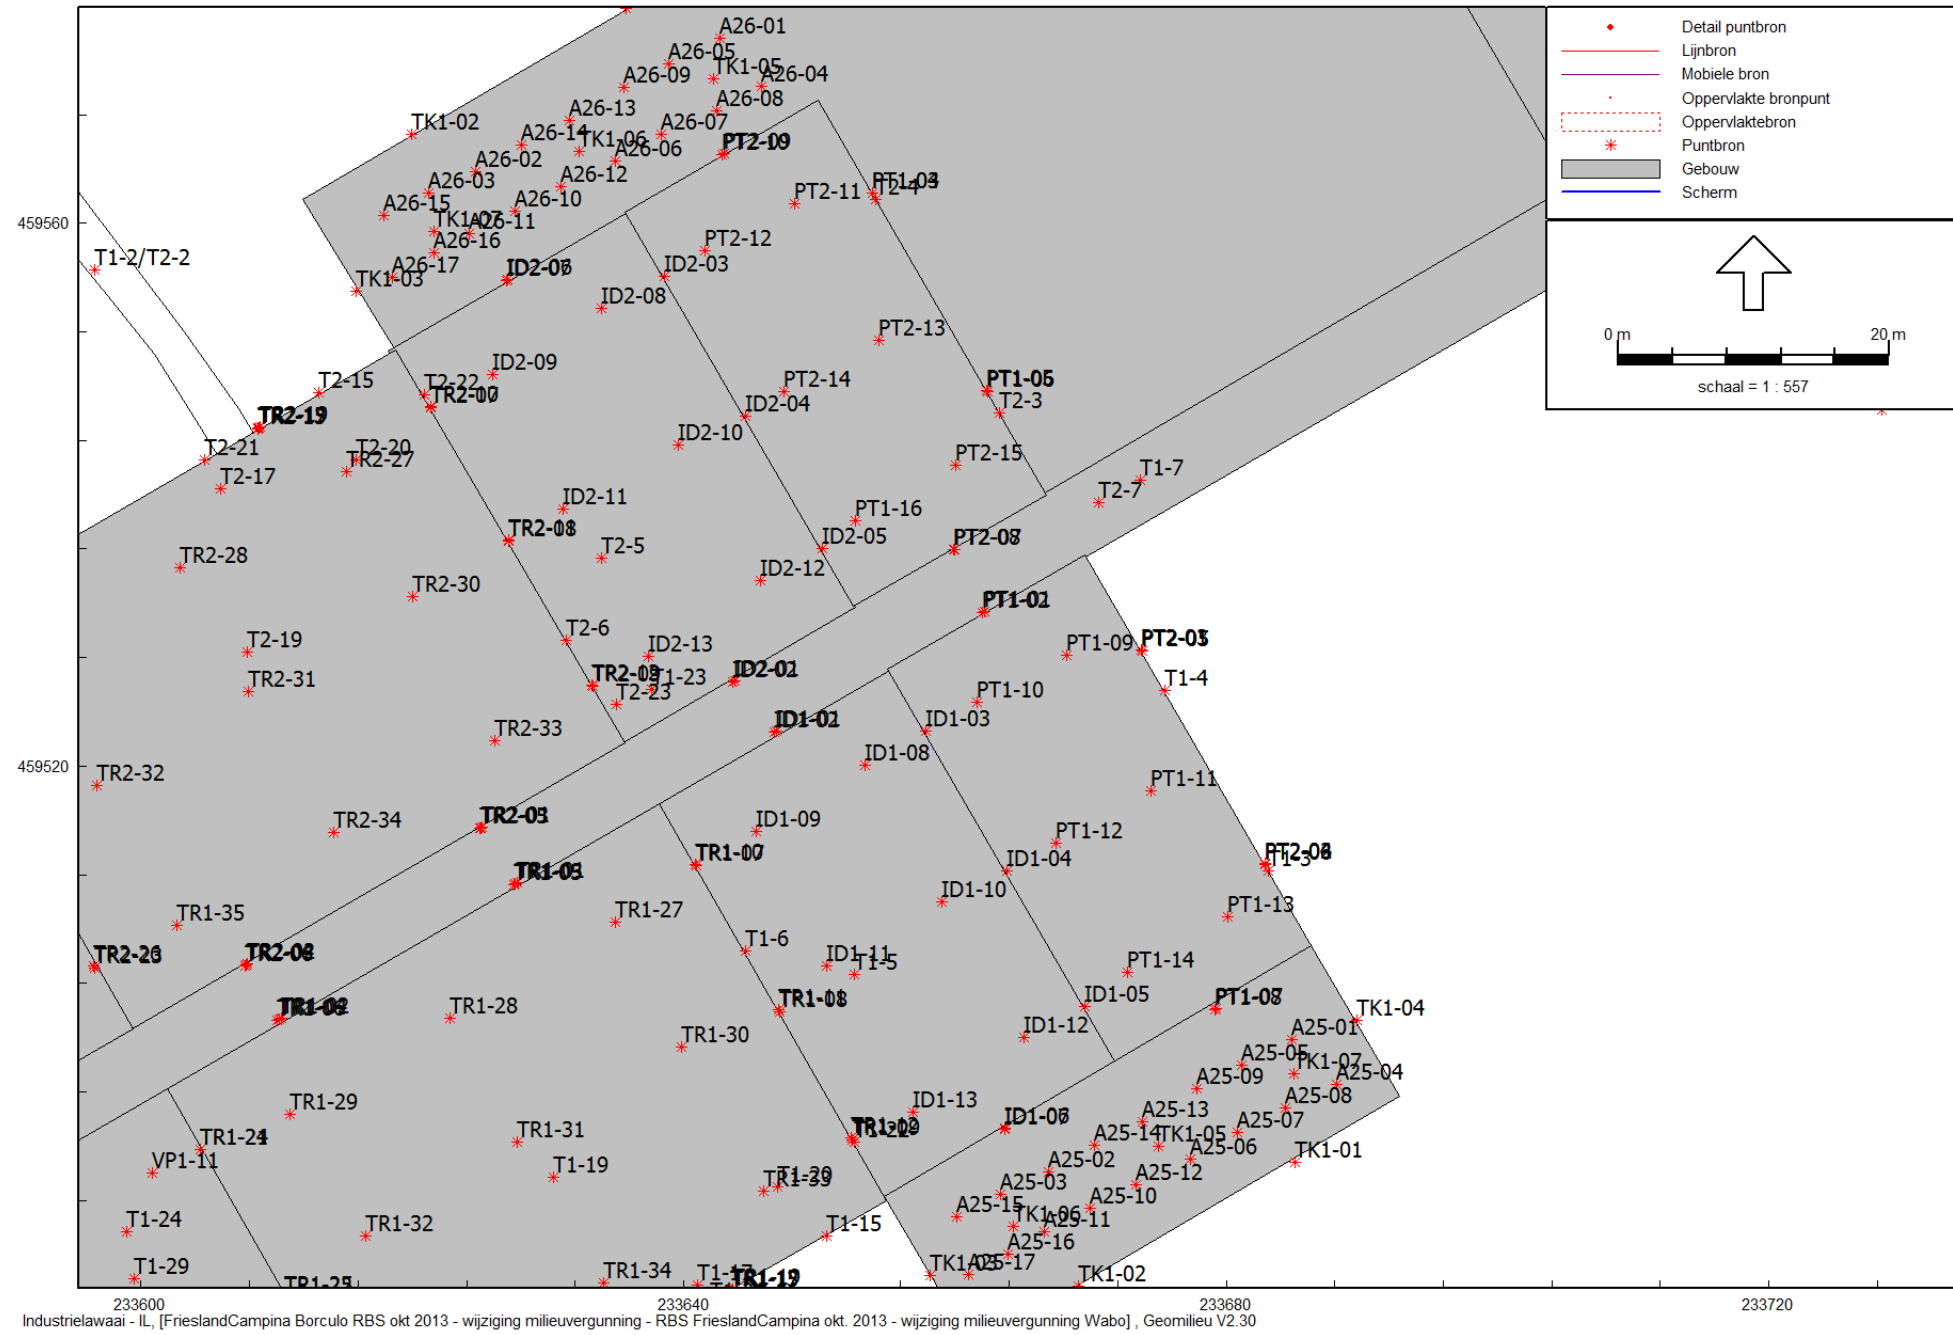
Detail puntbron
Lijnbron
Mobiele bron
Oppervlakte bronpunt
Oppervlaktebron
Puntbron
Gebouw
Scherm

0 m
20 m
schaal = 1 : 557

459560
459520

A26-01
A26-05
TK1-05
A26-04
A26-09
A26-08
A26-13
TK1-02
A26-14
TK1-06
A26-07
PT2-09
A26-06
A26-02
A26-12
A26-03
A26-10
A26-15
TK1A27
A26-11
A26-16
A26-17
TK1-03
T1-2/T2-2
ID2-07
PT2-11
PT1-04
PT2-12
ID2-03
ID2-08
PT2-13
ID2-09
T2-15
T2-22
TR2-07
TR2-19
PT2-14
PT1-05
ID2-04
T2-3
ID2-10
T2-21
T2-20
TR2-27
T2-17
PT2-15
T1-7
T2-7
ID2-11
PT1-16
TR2-08
ID2-05
PT2-07
T2-5
TR2-28
ID2-12
TR2-30
PT1-01
PT1-09
PT2-05
T2-6
T2-19
ID2-13
TR2-09
T1-23
ID2-01
T1-4
T2-23
TR2-31
PT1-10
ID1-02
ID1-03
TR2-33
ID1-08
TR2-32
PT1-11
TR2-34
TR2-03
ID1-09
PT1-12
TR1-07
ID1-04
PT2-06
T1-3
TR1-03
ID1-10
PT1-13
TR1-35
TR1-27
T1-6
ID1-11
T1-5
TR2-26
TR2-08
PT1-14
TR1-04
TR1-28
TR1-08
ID1-05
PT1-08
TK1-04
A25-01
ID1-12
TR1-30
A25-05
TK1-07
A25-09
A25-04
A25-08
TR1-29
ID1-13
A25-13
A25-07
TR1-24
TR1-12
ID1-06
A25-14
TK1-05
A25-06
TK1-01
TR1-31
VP1-11
A25-02
A25-12
T1-19
TR1-39
A25-03
A25-10
A25-15
TK1-06
A25-11
T1-24
TR1-32
T1-15
A25-16
TK1A25-17
TK1-02
T1-29
TR1-25
TR1-34
T1-17
TR1-19

233600
233640
233680
233720
Industrielawaai - IL, [FrieslandCampina Borculo RBS okt 2013 - wijziging milieuvergunning - RBS FrieslandCampina okt. 2013 - wijziging milieuvergunning Wabo] , Geomilieu V2.30